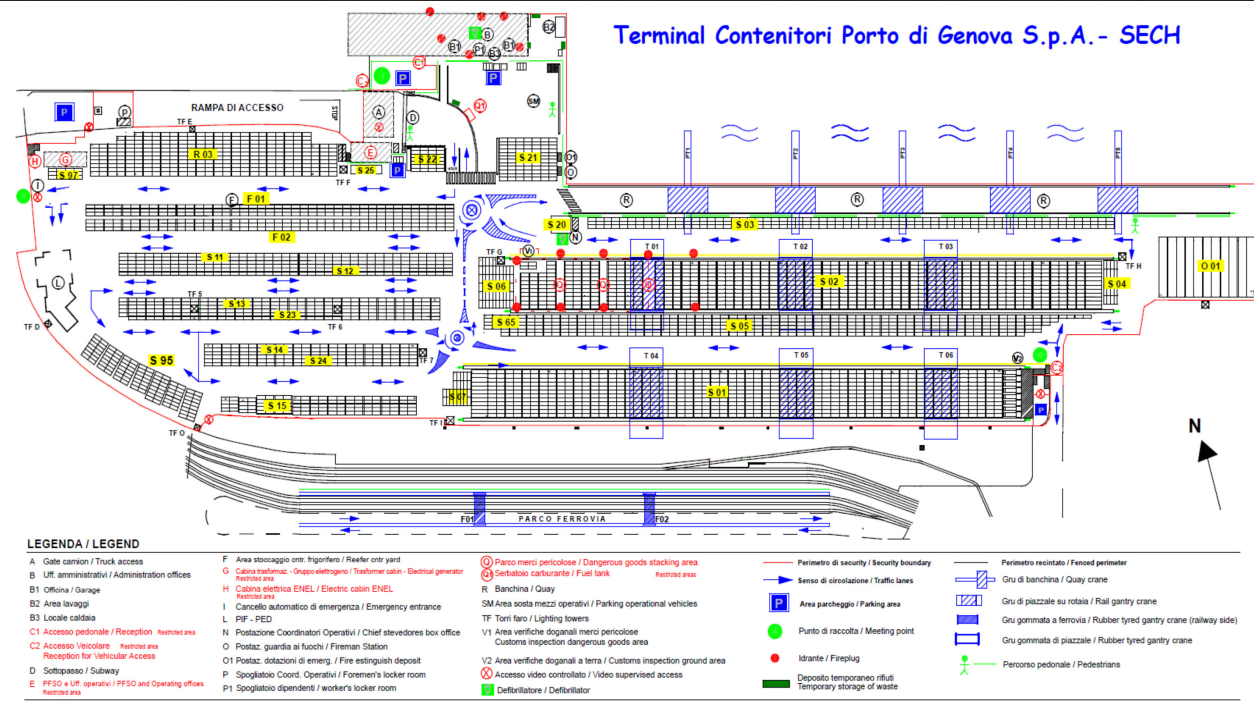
Terminal Contenitori Porto di Genova S.p.A.- SECH

RAMPA DI ACCESSO

STOP

P P P P P

A B B1 B2 B3 P1 C1 C2 D E G H I L N O O1 Q1 SM V1 V2 R

TF E TF F TF G TF H TF D TF 5 TF 6 TF 7 TF O TF I

R 03 S 97 S 25 S 22 S 21 F 01 F 02 S 20 S 03 S 11 S 12 S 06 S 13 S 23 S 65 S 05 S 02 S 04 S 14 S 24 S 95 S 15 S 07 S 01 O 01

T 01 T 02 T 03 T 04 T 05 T 06

PT1 PT2 PT3 PT4 PT5

F01 PARCO FERROVIA F02

N

LEGENDA / LEGEND

A Gate camion / Truck access
B Uff. amministrativi / Administration offices
B1 Officina / Garage
B2 Area lavaggi
B3 Locale caldaia
C1 Accesso pedonale / Reception Restricted area
C2 Accesso Veicolare Restricted area Reception for Vehicular Access
D Sottopasso / Subway
E PFSO e Uff. operativi / PFSO and Operating offices Restricted area

F Area stoccaggio contr. frigorifero / Reefer cntr yard
G Cabina trasformaz. - Gruppo elettrogeno / Trasformer cabin - Electrical generator Restricted area
H Cabina elettrica ENEL / Electric cabin ENEL Restricted area
I Cancello automatico di emergenza / Emergency entrance
L PIF - PED
N Postazione Coordinatori Operativi / Chief stevedores box office
O Postaz. guardia ai fuochi / Fireman Station
O1 Postaz. dotazioni di emerg. / Fire estinguish deposit
P Spogliatoio Coord. Operativi / Foremen's locker room
P1 Spogliatoio dipendenti / worker's locker room

Q Parco merci pericolose / Dangerous goods stacking area
Q1 Serbatoio carburante / Fuel tank Restricted areas
R Banchina / Quay
SM Area sosta mezzi operativi / Parking operational vehicles
TF Torri faro / Lighting towers
V1 Area verifiche doganali merci pericolose Customs inspection dangerous goods area
V2 Area verifiche doganali a terra / Customs inspection ground area
Accesso video controllato / Video supervised access
Defibrillatore / Defibrillator

Perimetro di security / Security boundary
Senso di circolazione / Traffic lanes
P Area parcheggio / Parking area
Punto di raccolta / Meeting point
Idrante / Fireplug
Deposito temporaneo rifiuti Temporary storage of waste

Perimetro recintato / Fenced perimeter
Gru di banchina / Quay crane
Gru di piazzale su rotaia / Rail gantry crane
Gru gommata a ferrovia / Rubber tyred gantry crane (railway side)
Gru gommata di piazzale / Rubber tyred gantry crane
Percorso pedonale / Pedestrians